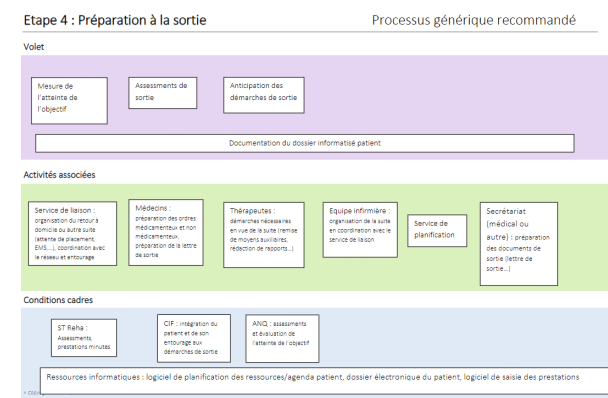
Etape 4 : Préparation à la sortie

Processus générique recommandé

Volet

Mesure de l'atteinte de l'objectif

Assessments de sortie

Anticipation des démarches de sortie

Documentation du dossier informatisé patient

Activités associées

Service de liaison : organisation du retour à domicile ou autre suite (attente de placement, EMS…), coordination avec le réseau et entourage

Médecins : préparation des ordres médicamenteux et non médicamenteux, préparation de la lettre de sortie

Thérapeutes : démarches nécessaires en vue de la suite (remise de moyens auxiliaires, rédaction de rapports…)

Equipe infirmière : organisation de la suite en coordination avec le service de liaison

Service de planification

Secrétariat (médical ou autre) : préparation des documents de sortie (lettre de sortie…)

Conditions cadres

ST Reha : Assessments, prestations minutes

CIF : intégration du patient et de son entourage aux démarches de sortie

ANQ : assessments et évaluation de l'atteinte de l'objectif

Ressources informatiques : logiciel de planification des ressources/agenda patient, dossier électronique du patient, logiciel de saisie des prestations

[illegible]